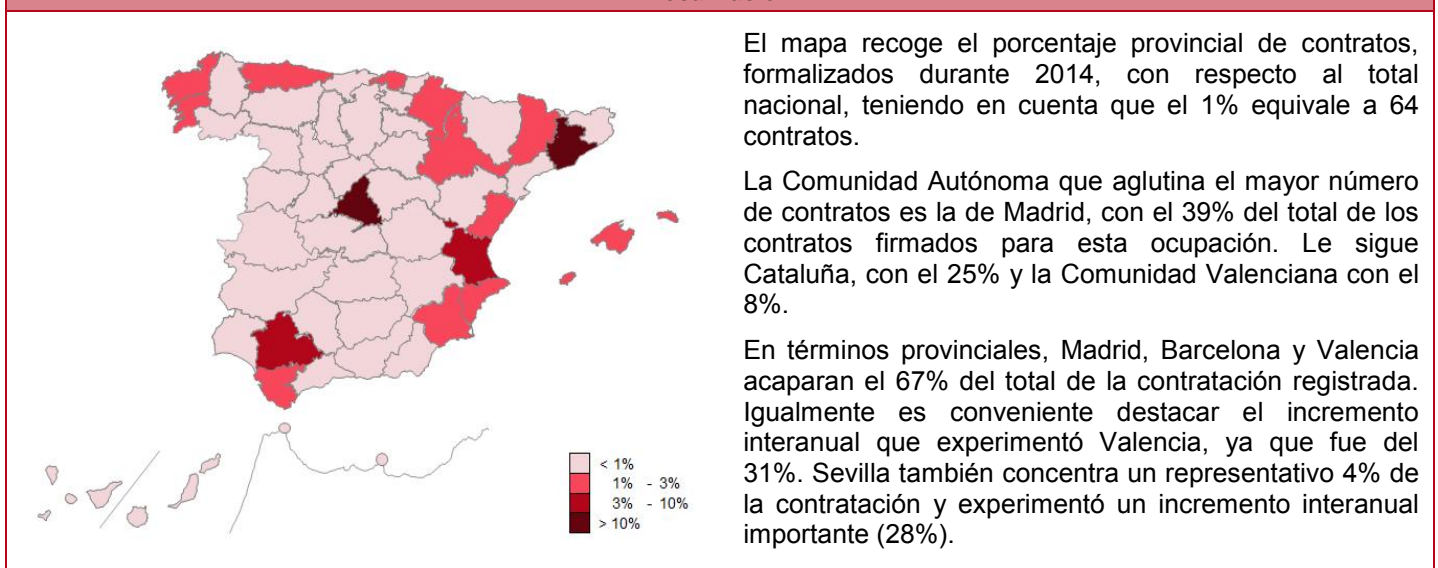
< 1%
1% - 3%
3% - 10%
> 10%

El mapa recoge el porcentaje provincial de contratos, formalizados durante 2014, con respecto al total nacional, teniendo en cuenta que el 1% equivale a 64 contratos.

La Comunidad Autónoma que aglutina el mayor número de contratos es la de Madrid, con el 39% del total de los contratos firmados para esta ocupación. Le sigue Cataluña, con el 25% y la Comunidad Valenciana con el 8%.

En términos provinciales, Madrid, Barcelona y Valencia acaparan el 67% del total de la contratación registrada. Igualmente es conveniente destacar el incremento interanual que experimentó Valencia, ya que fue del 31%. Sevilla también concentra un representativo 4% de la contratación y experimentó un incremento interanual importante (28%).